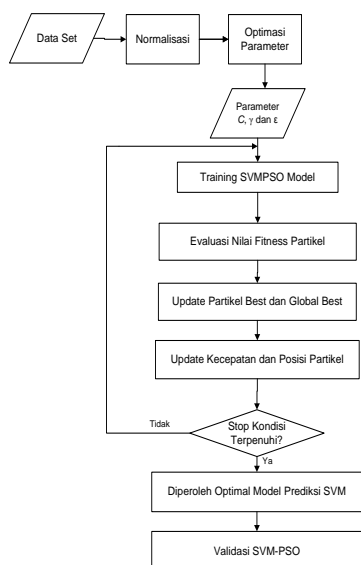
Data Set

Normalisasi

Optimasi Parameter

Parameter $C$, $\gamma$ dan $\varepsilon$

Training SVMPSO Model

Evaluasi Nilai Fitness Partikel

Update Partikel Best dan Global Best

Update Kecepatan dan Posisi Partikel

Stop Kondisi Terpenuhi?

Tidak

Ya

Diperoleh Optimal Model Prediksi SVM

Validasi SVM-PSO